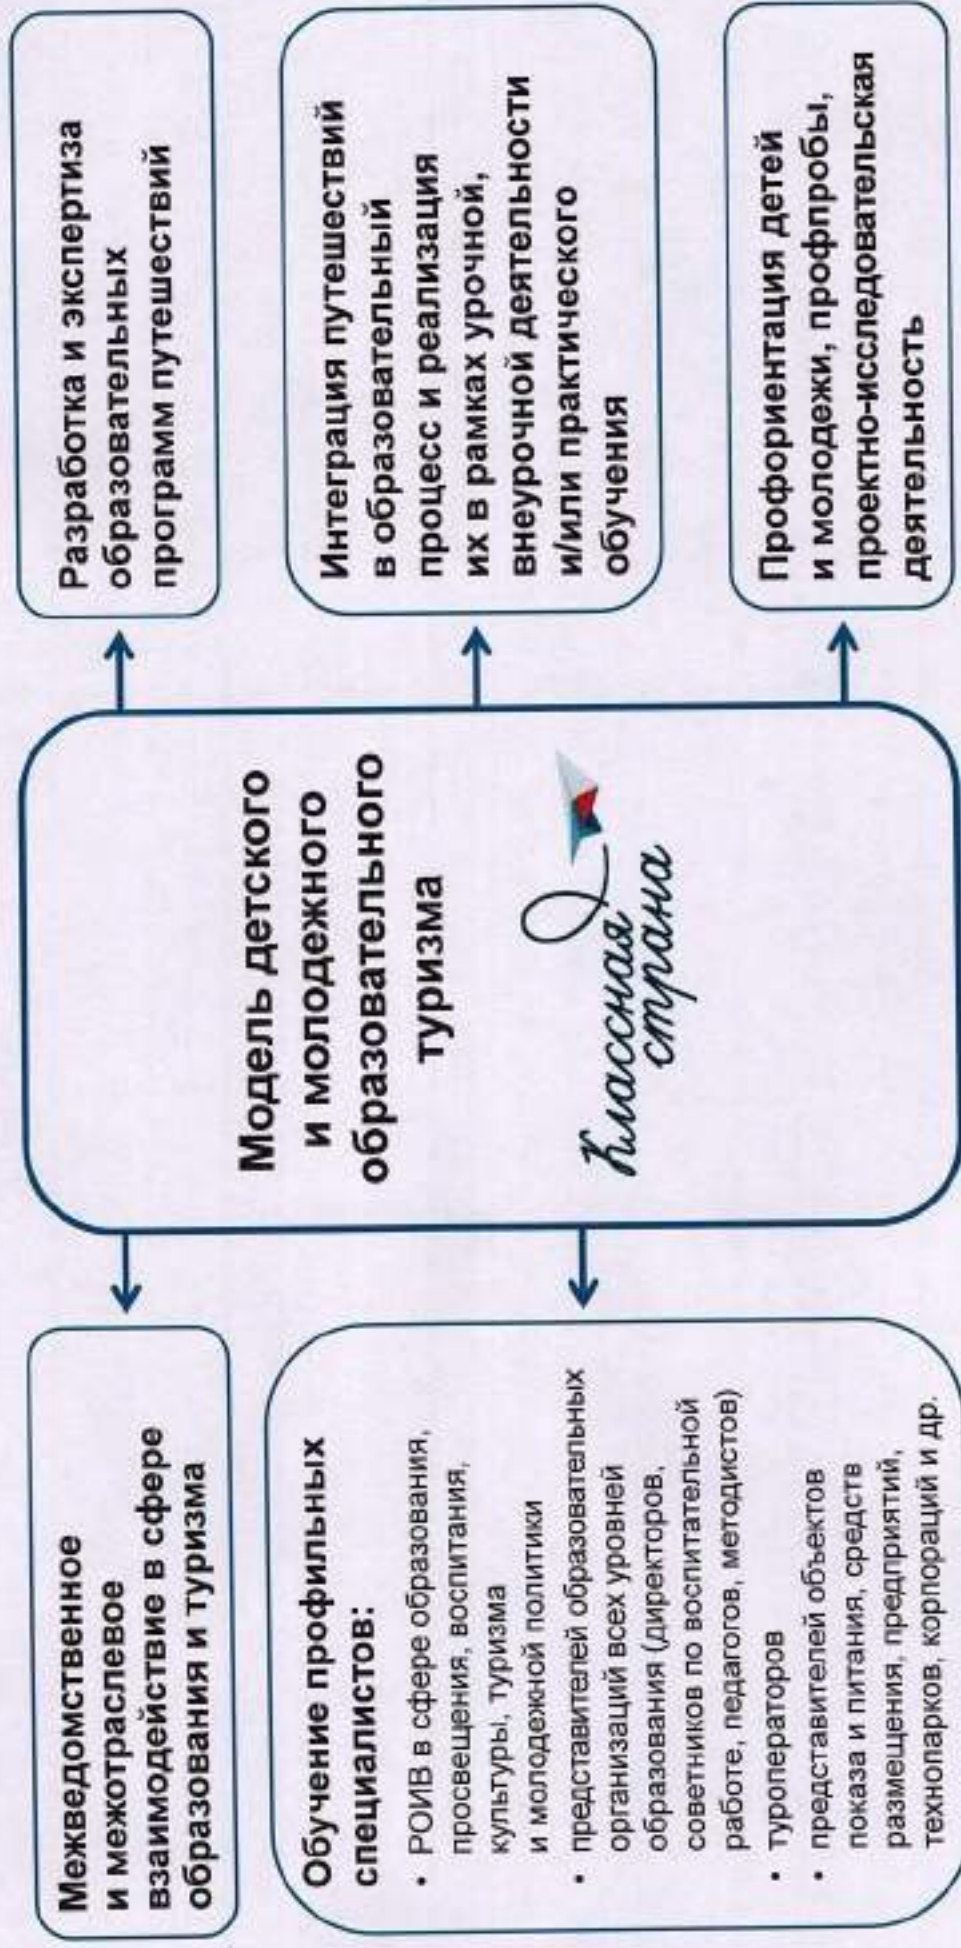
Межведомственное и межотраслевое взаимодействие в сфере образования и туризма

Обучение профильных специалистов:

• РОИВ в сфере образования, просвещения, воспитания, культуры, туризма и молодежной политики
• представителей образовательных организаций всех уровней образования (директоров, советников по воспитательной работе, педагогов, методистов)
• туроператоров
• представителей объектов показа и питания, средств размещения, предприятий, технопарков, корпораций и др.

Модель детского и молодежного образовательного туризма

Классная страна

Разработка и экспертиза образовательных программ путешествий

Интеграция путешествий в образовательный процесс и реализация их в рамках урочной, внеурочной деятельности и/или практического обучения

Профориентация детей и молодежи, профпробы, проектно-исследовательская деятельность